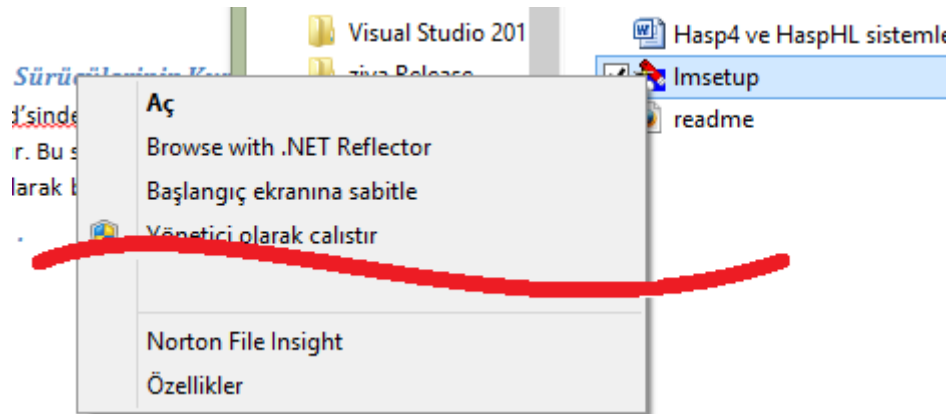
Sürücülerinin Ku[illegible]
d'sinde
r. Bu s
larak b

Visual Studio 201
ziva Release

Hasp4 ve HaspHL sistemle
lmsetup
readme

Aç
Browse with .NET Reflector
Başlangıç ekranına sabitle
Yönetici olarak çalıştır

Norton File Insight
Özellikler